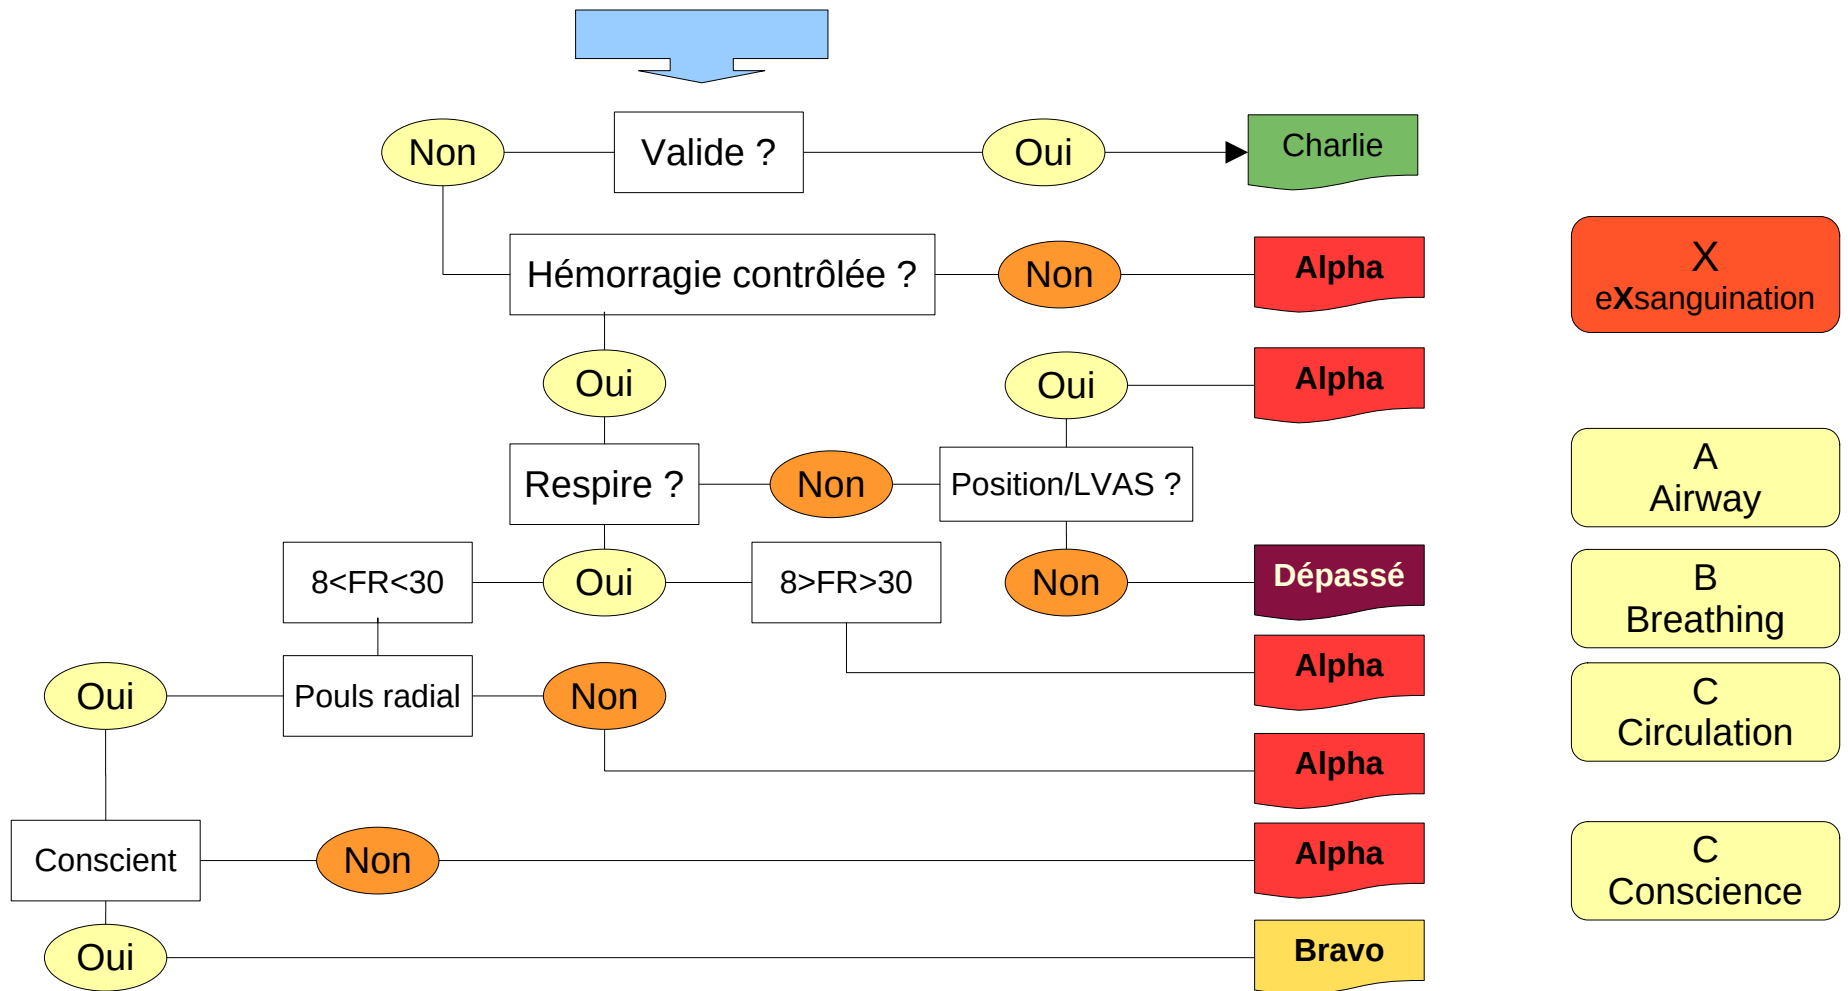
Non

Valide ?

Oui

Charlie

Hémorragie contrôlée ?

Non

Alpha

X
eXsanguination

Oui

Oui

Alpha

Respire ?

Non

Position/LVAS ?

A
Airway

8<FR<30

Oui

8>FR>30

Non

Dépassé

B
Breathing

Alpha

Oui

Pouls radial

Non

C
Circulation

Alpha

Conscient

Non

Alpha

C
Conscience

Oui

Bravo